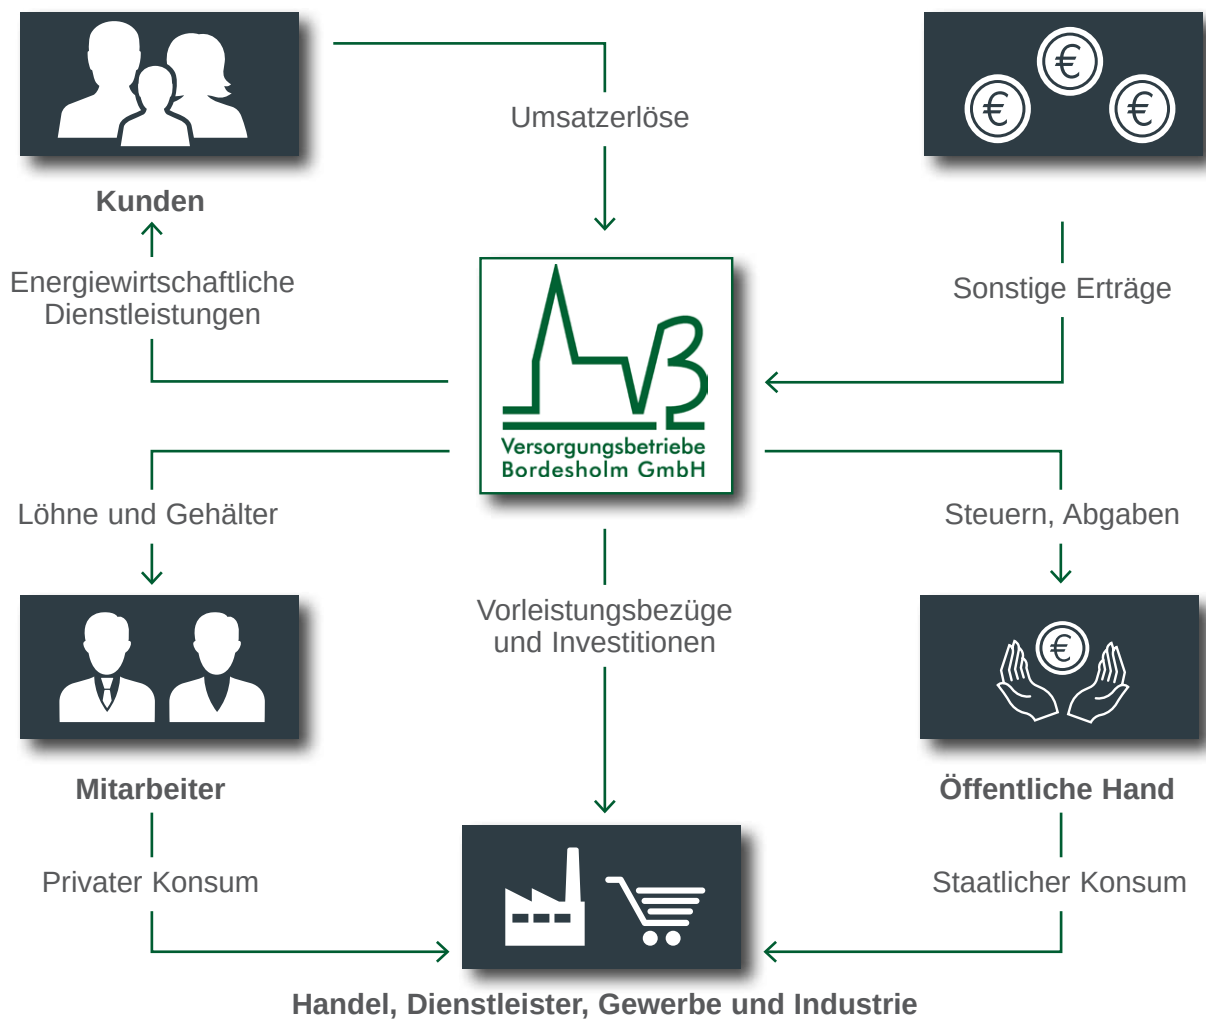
Umsatzerlöse

Kunden

Energiewirtschaftliche Dienstleistungen

Sonstige Erträge

Versorgungsbetriebe Bordesholm GmbH

Löhne und Gehälter

Steuern, Abgaben

Vorleistungsbezüge und Investitionen

Mitarbeiter

Öffentliche Hand

Privater Konsum

Staatlicher Konsum

Handel, Dienstleister, Gewerbe und Industrie